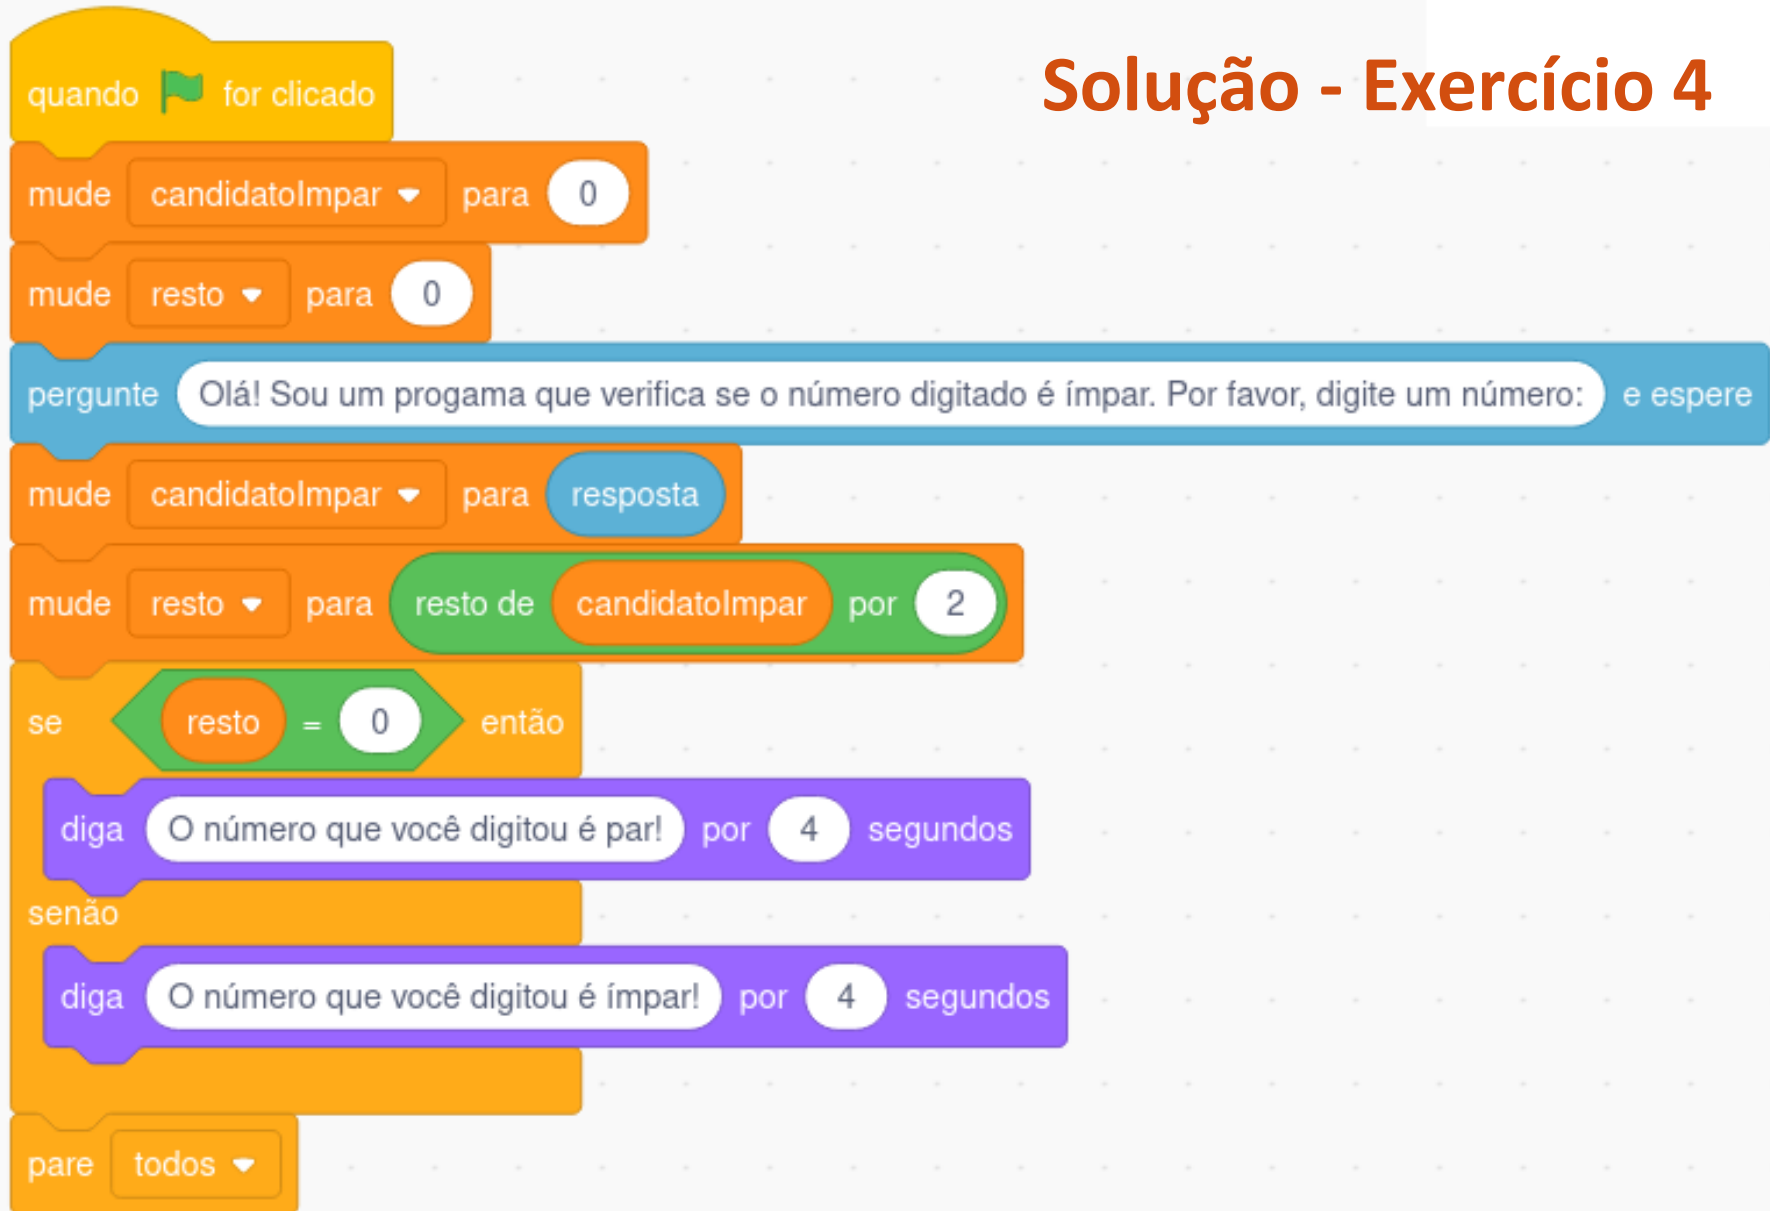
Solução - Exercício 4

quando for clicado
mude candidatoImpar para 0
mude resto para 0
pergunte Olá! Sou um progama que verifica se o número digitado é ímpar. Por favor, digite um número: e espere
mude candidatoImpar para resposta
mude resto para resto de candidatoImpar por 2
se resto = 0 então
diga O número que você digitou é par! por 4 segundos
senão
diga O número que você digitou é ímpar! por 4 segundos
pare todos